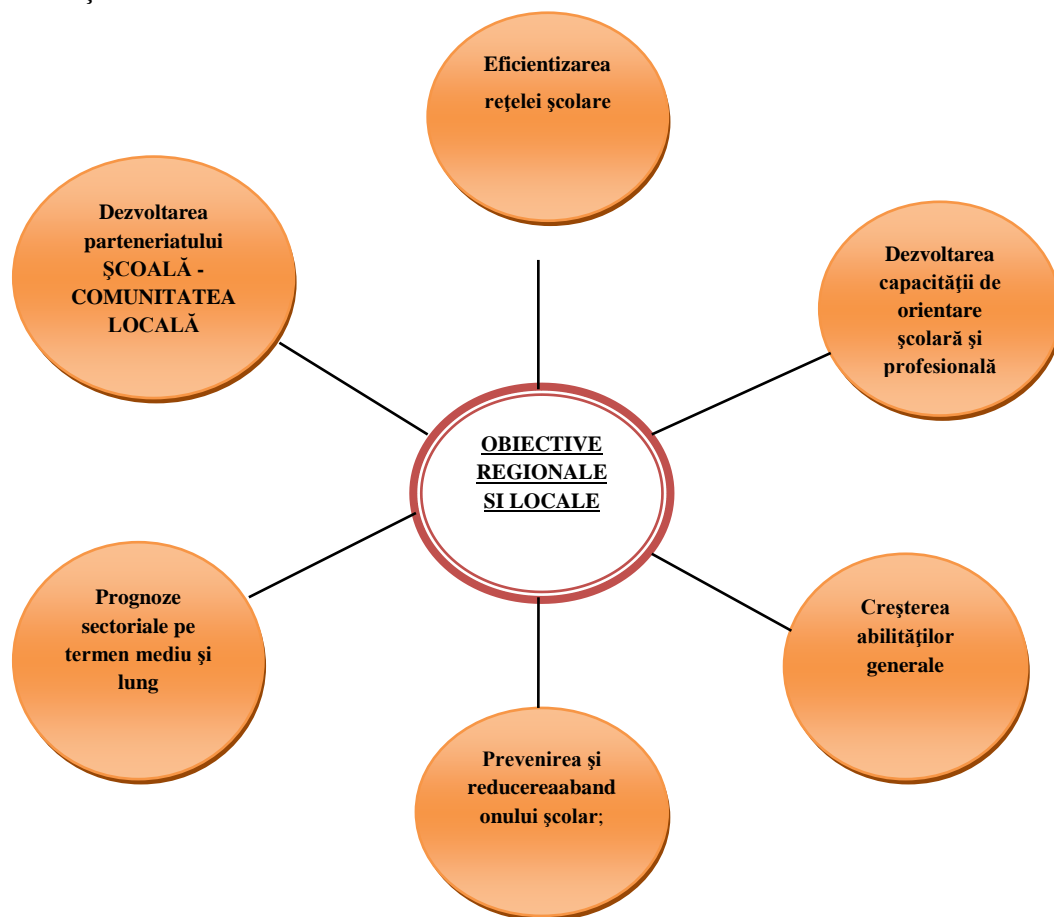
OBIECTIVE REGIONALE SI LOCALE

Eficientizarea reţelei şcolare

Dezvoltarea capacităţii de orientare şcolară şi profesională

Creşterea abilităţilor generale

Prevenirea şi reducereaaband onului şcolar;

Prognoze sectoriale pe termen mediu şi lung

Dezvoltarea parteneriatului ŞCOALĂ - COMUNITATEA LOCALĂ